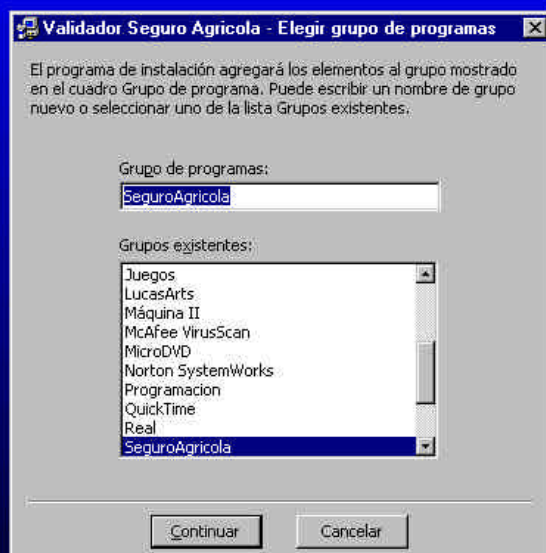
Validador Seguro Agricola - Elegir grupo de programas

El programa de instalación agregará los elementos al grupo mostrado en el cuadro Grupo de programa. Puede escribir un nombre de grupo nuevo o seleccionar uno de la lista Grupos existentes.

Grupo de programas:

SeguroAgricola

Grupos existentes:

Juegos
LucasArts
Máquina II
McAfee VirusScan
MicroDVD
Norton SystemWorks
Programacion
QuickTime
Real
SeguroAgricola

Continuar

Cancelar